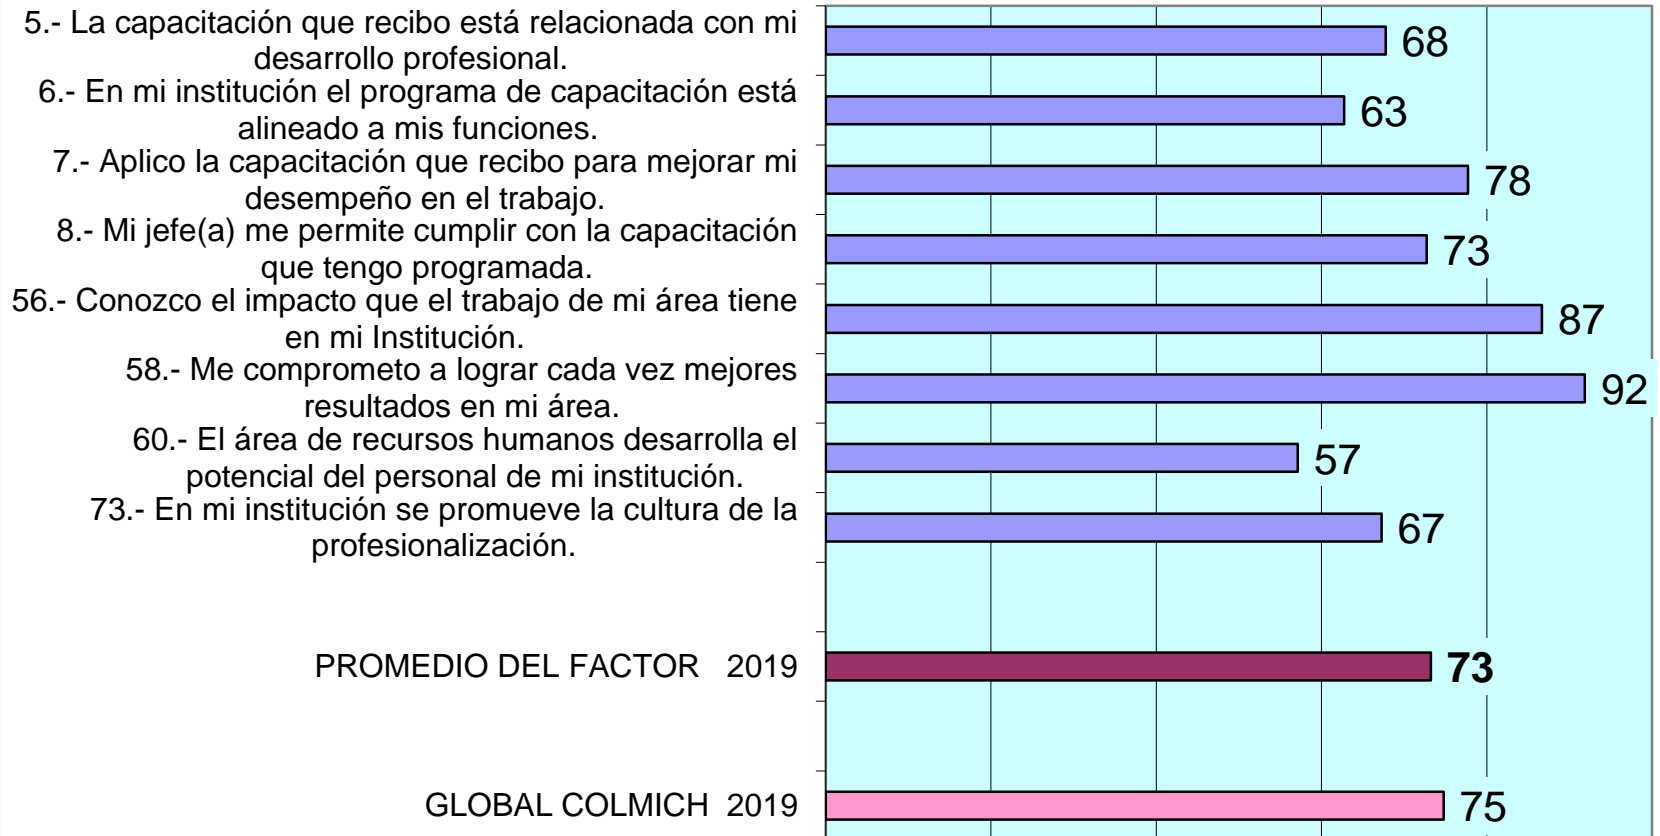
5.- La capacitación que recibo está relacionada con mi desarrollo profesional.

68

6.- En mi institución el programa de capacitación está alineado a mis funciones.

63

7.- Aplico la capacitación que recibo para mejorar mi desempeño en el trabajo.

78

8.- Mi jefe(a) me permite cumplir con la capacitación que tengo programada.

73

56.- Conozco el impacto que el trabajo de mi área tiene en mi Institución.

87

58.- Me comprometo a lograr cada vez mejores resultados en mi área.

92

60.- El área de recursos humanos desarrolla el potencial del personal de mi institución.

57

73.- En mi institución se promueve la cultura de la profesionalización.

67

PROMEDIO DEL FACTOR 2019

73

GLOBAL COLMICH 2019

75